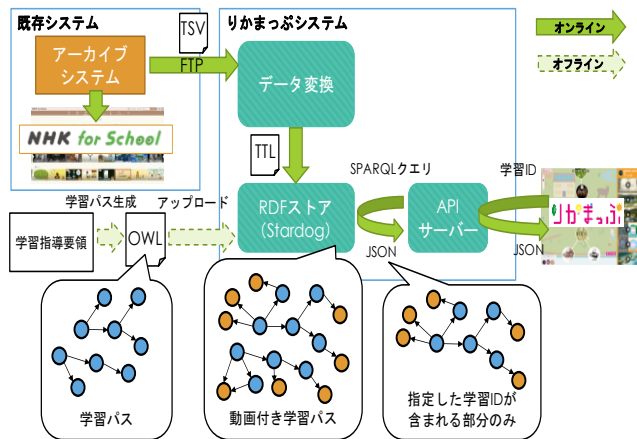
既存システム

アーカイブシステム

NHK for School

TSV

FTP

りかまっぷシステム

データ変換

TTL

RDFストア
(Stardog)

SPARQLクエリ

JSON

API
サーバー

学習ID

JSON

りかまっぷ

オンライン

オフライン

学習パス生成

アップロード

学習指導要領

OWL

学習パス

動画付き学習パス

指定した学習IDが含まれる部分のみ